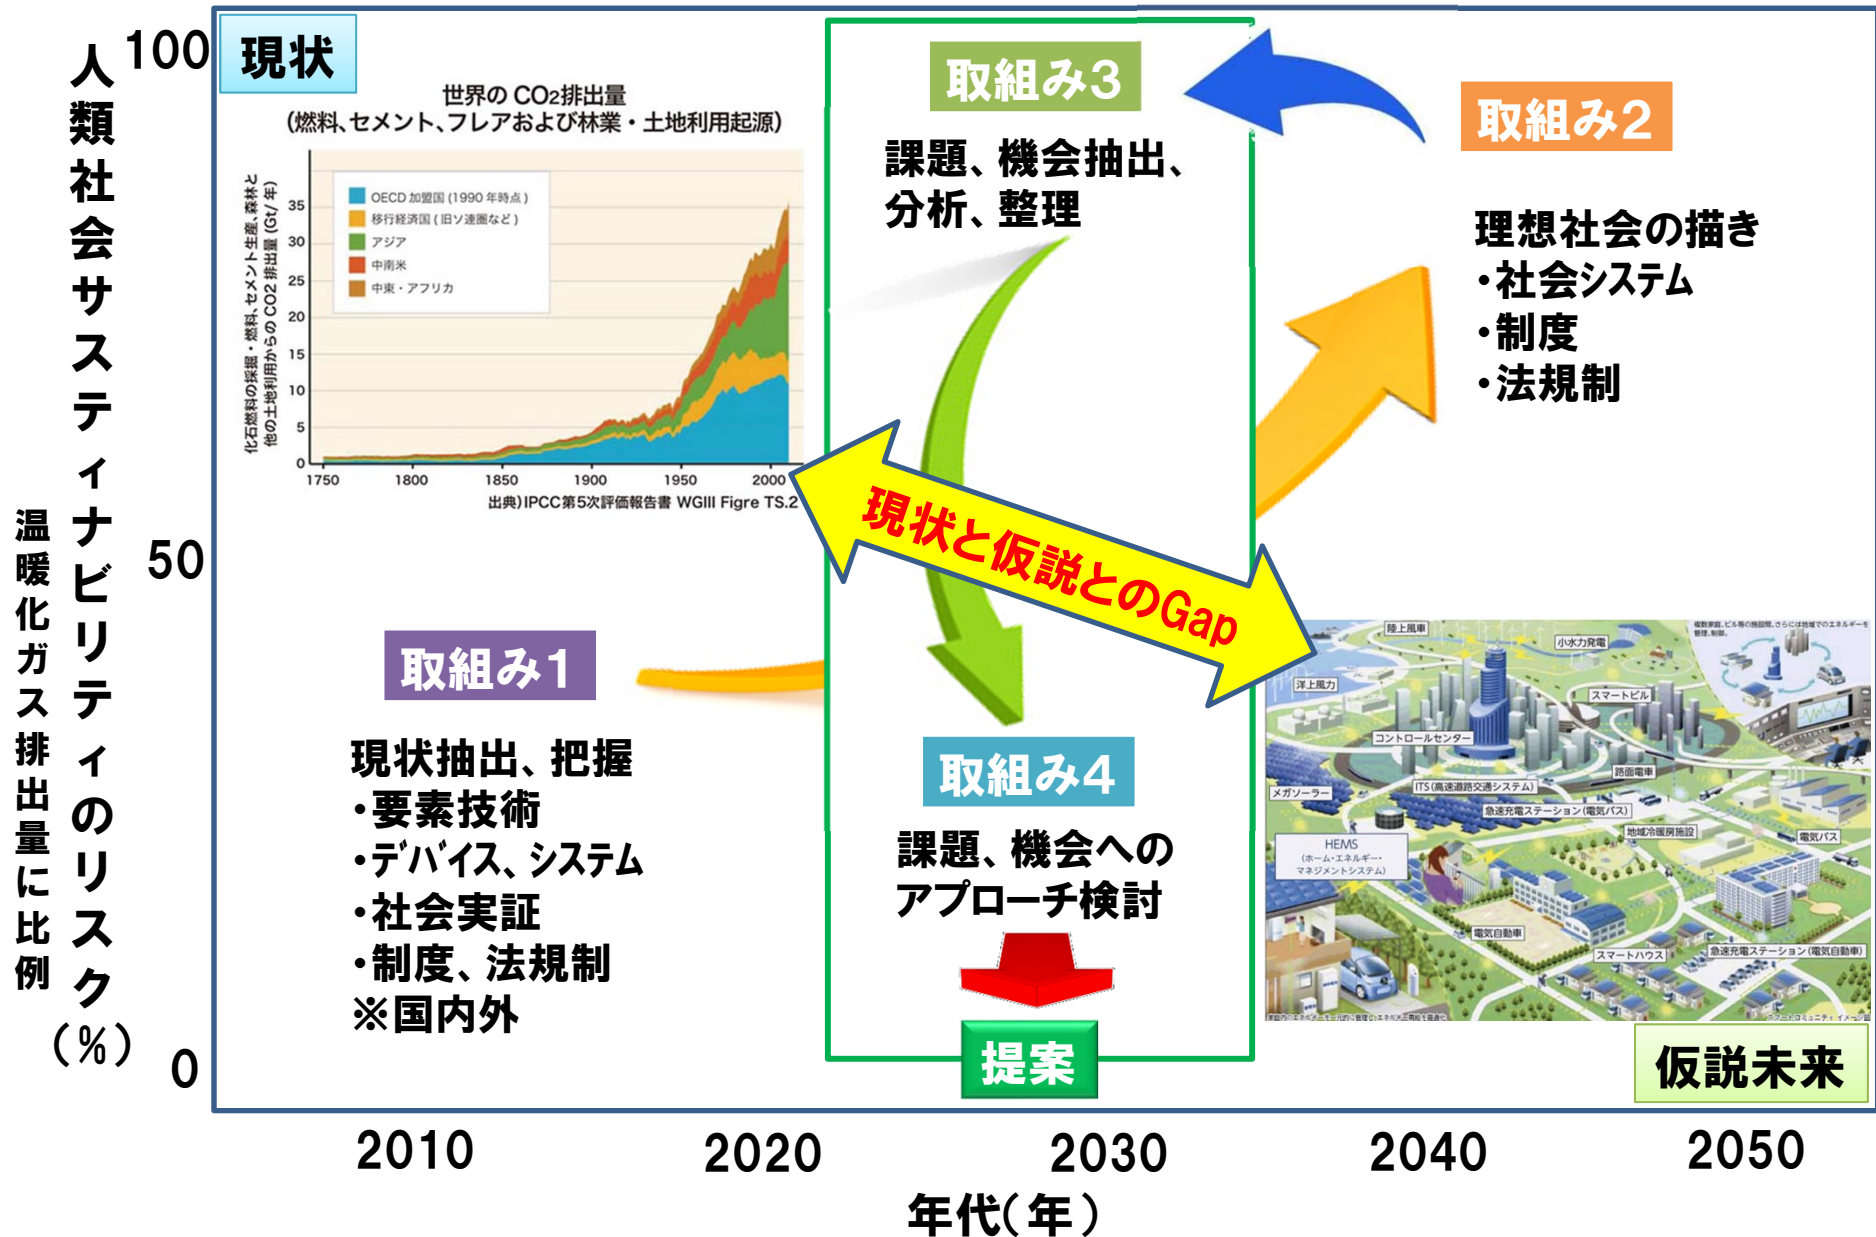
人類社会サステ ィナビリティのリスク

温暖化ガス排出量に比例

(%)

100

50

0

現状

世界の $CO_2$排出量
(燃料、セメント、フレアおよび林業・土地利用起源)

化石燃料の採掘・燃料、セメント生産、森林と他の土地利用からの CO2 排出量 (Gt/年)

| OECD 加盟国 (1990 年時点) |
|---|
| 移行経済国 (旧ソ連圏など) |
| アジア |
| 中南米 |
| 中東・アフリカ |

35
30
25
20
15
10
5
0

1750 1800 1850 1900 1950 2000

出典)IPCC第5次評価報告書 WGIII Figre TS.2

取組み3

課題、機会抽出、分析、整理

取組み2

理想社会の描き
・社会システム
・制度
・法規制

現状と仮説とのGap

取組み1

現状抽出、把握
・要素技術
・デバイス、システム
・社会実証
・制度、法規制
※国内外

取組み4

課題、機会への
アプローチ検討

提案

陸上風車
小水力発電
洋上風力
スマートビル
コントロールセンター
路面電車
メガソーラー
ITS (高速道路交通システム)
急速充電ステーション(電気バス)
地域冷暖房施設
HEMS
(ホーム・エネルギー・マネジメントシステム)
電気バス
電気自動車
スマートハウス
急速充電ステーション(電気自動車)

仮説未来

2010 2020 2030 2040 2050

年代(年)